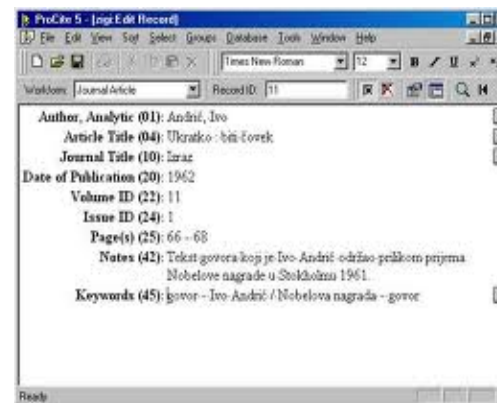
ProCite 5 - [ogi Edit Record]
File Edit View Sort Select Groups Database Tools Window Help
Times New Roman 12
Workform: Journal Article Record ID: 11

Author, Analytic (01): Andrić, Ivo
Article Title (04): Ukratko : biti čovek
Journal Title (10): Izraz
Date of Publication (20): 1962
Volume ID (22): 11
Issue ID (24): 1
Page(s) (25): 66 - 68
Notes (42): Tekst govora koji je Ivo Andrić održao prilikom prijema Nobelove nagrade u Stokholmu 1961.
Keywords (45): govor - Ivo Andrić / Nobelova nagrada - govor

Ready